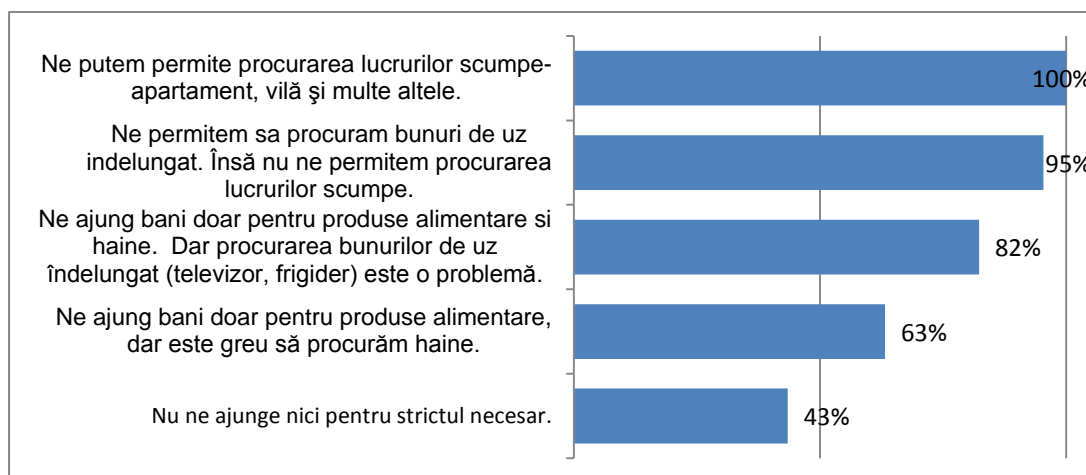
Ne putem permite procurarea lucrurilor scumpe-apartament, vilă şi multe altele.

100%

Ne permitem sa procuram bunuri de uz indelungat. Însă nu ne permitem procurarea lucrurilor scumpe.

95%

Ne ajung bani doar pentru produse alimentare si haine. Dar procurarea bunurilor de uz îndelungat (televizor, frigider) este o problemă.

82%

Ne ajung bani doar pentru produse alimentare, dar este greu să procurăm haine.

63%

Nu ne ajunge nici pentru strictul necesar.

43%